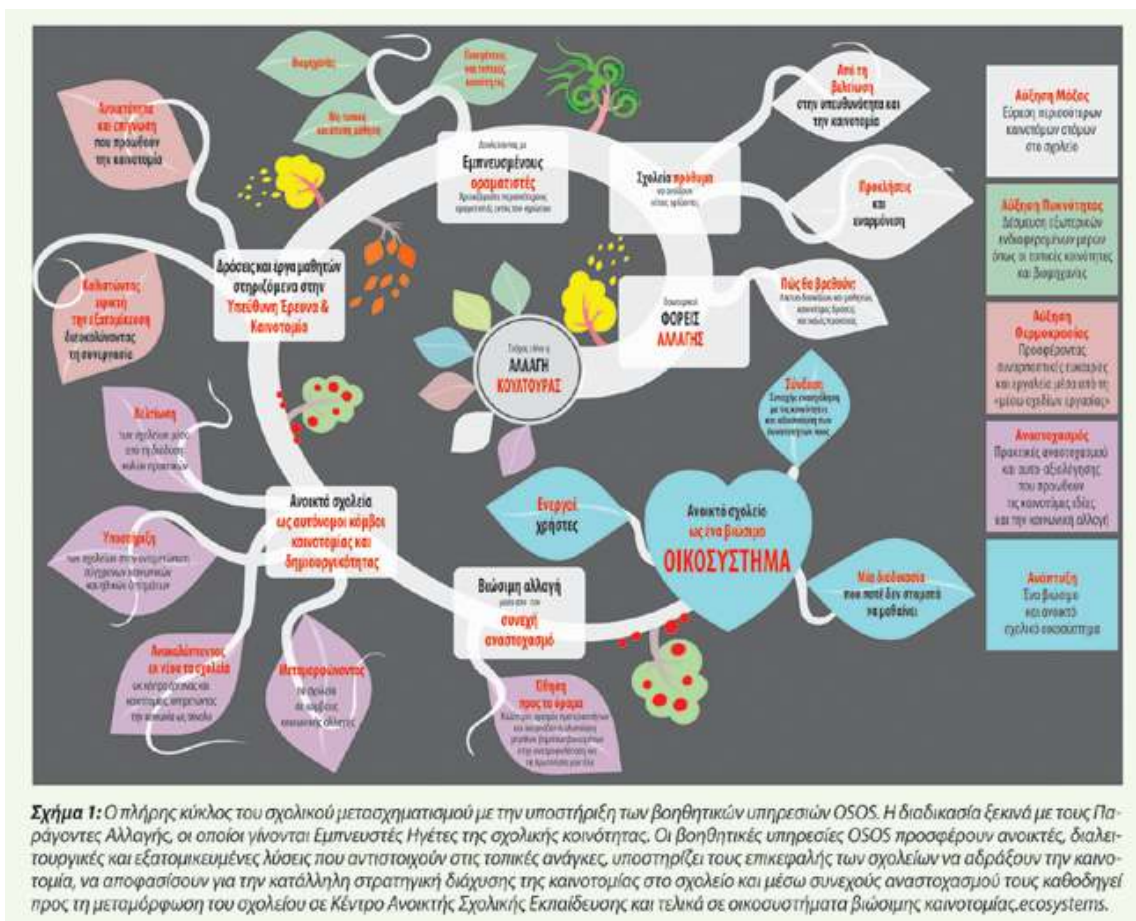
Θεματικές

Συνεργασίες με τοπικές κοινότητες

Βιωματική μάθηση

Αναγνώριση και επίγνωση που προωθούν την καινοτομία

Από τη βελτίωση στην υπευθυνότητα και την καινοτομία

Δουλεύοντας με
Εμπνευσμένους οραματιστές
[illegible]

Σχολεία πρόθυμα
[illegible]

Προκλήσεις και εναρμόνιση

Δράσεις και έργα μαθητών στηριζόμενα στην
Υπεύθυνη Έρευνα & Καινοτομία

Καινοτόμος έρευνα την εξατομίκευση διευκολύνοντας τη συνεργασία

Εκπαιδευτικοί
ΦΟΡΕΙΣ ΑΛΛΑΓΗΣ

Πώς θα βοηθούσε
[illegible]

Στόχος είναι η
ΑΛΛΑΓΗ ΚΟΥΛΤΟΥΡΑΣ

Σύνδεση
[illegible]

Λειτουργία
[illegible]

Ανοικτά σχολεία ως αυτόνομοι κόμβοι καινοτομίας και δημιουργικότητας

Ενεργοί χρήστες

Ανοικτό σχολείο ως ένα βιώσιμο
ΟΙΚΟΣΥΣΤΗΜΑ

Υποστήριξη
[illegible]

Βιώσιμη αλλαγή μέσα από τον συνεχή αναστοχασμό

Μία διαδικασία που ποτέ δεν σταματά να μαθαίνει

Αναπτύσσοντας εκ νέου τα σχολεία
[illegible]

Μετασχηματίζοντας
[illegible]

Κίνηση προς το όραμα
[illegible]

Αύξηση Μάζας
Εύρεση περισσότερων καινοτόμων ατόμων στο σχολείο

Αύξηση Πυκνότητας
Δέσμευση εξωτερικών ενδιαφερόμενων μερών όπως οι τοπικές κοινότητες και βιομηχανίες

Αύξηση Θερμοκρασίας
Προσφέροντας αναγνωριστικές ευκαιρίες και εργαλεία μέσα από τη «μέσω σχεδίων εργασίας»

Αναστοχασμός
Πρακτικές αναστοχασμού και αυτο-αξιολόγησης που προωθούν τις καινοτόμες ιδέες και την κοινωνική αλλαγή

Ανάπτυξη
Ένα βιώσιμο και ανοικτό σχολικό οικοσύστημα

Σχήμα 1: Ο πλήρης κύκλος του σχολικού μετασχηματισμού με την υποστήριξη των βοηθητικών υπηρεσιών OSOS. Η διαδικασία ξεκινά με τους Παράγοντες Αλλαγής, οι οποίοι γίνονται Εμπνευστές Ηγέτες της σχολικής κοινότητας. Οι βοηθητικές υπηρεσίες OSOS προσφέρουν ανοικτές, διαλειτουργικές και εξατομικευμένες λύσεις που αντιστοιχούν στις τοπικές ανάγκες, υποστηρίζει τους επικεφαλής των σχολείων να αδράξουν την καινοτομία, να αποφασίσουν για την κατάλληλη στρατηγική διάχυσης της καινοτομίας στο σχολείο και μέσω συνεχούς αναστοχασμού τους καθοδηγεί προς τη μεταμόρφωση του σχολείου σε Κέντρο Ανοικτής Σχολικής Εκπαίδευσης και τελικά σε οικοσυστήματα βιώσιμης καινοτομίας.ecosystems.